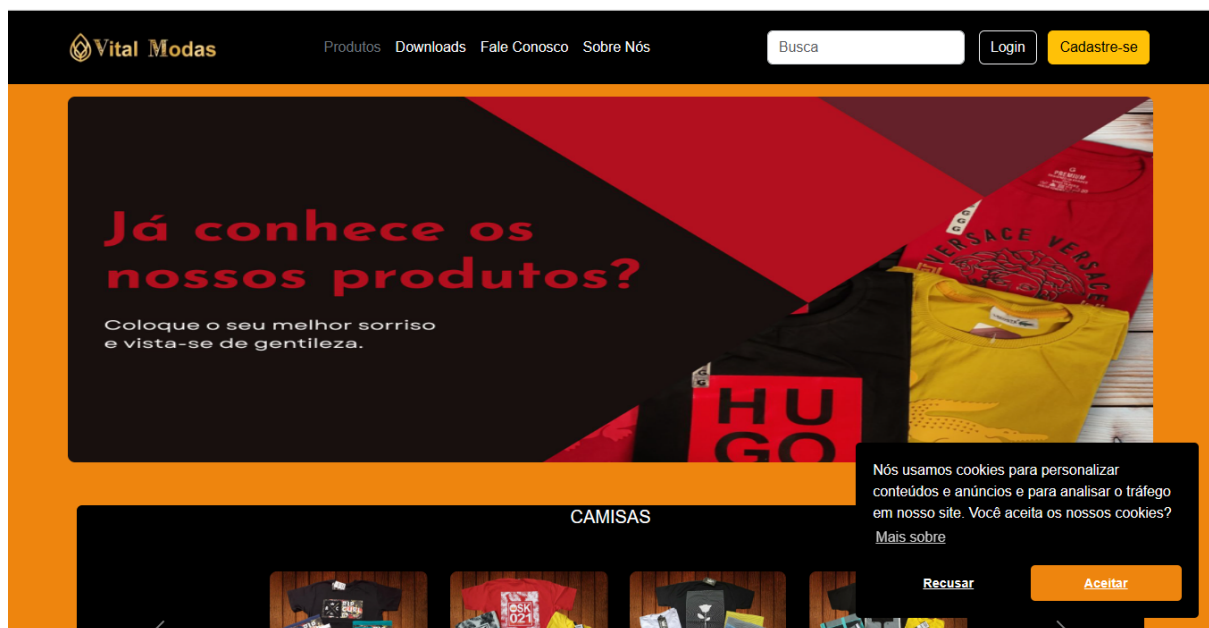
Vital Modas

Produtos Downloads Fale Conosco Sobre Nós

Busca

Login

Cadastre-se

Já conhece os nossos produtos?

Coloque o seu melhor sorriso e vista-se de gentileza.

VERSACE VERSACE

HUGO

CAMISAS

Nós usamos cookies para personalizar conteúdos e anúncios e para analisar o tráfego em nosso site. Você aceita os nossos cookies?

Mais sobre

Recusar

Aceitar